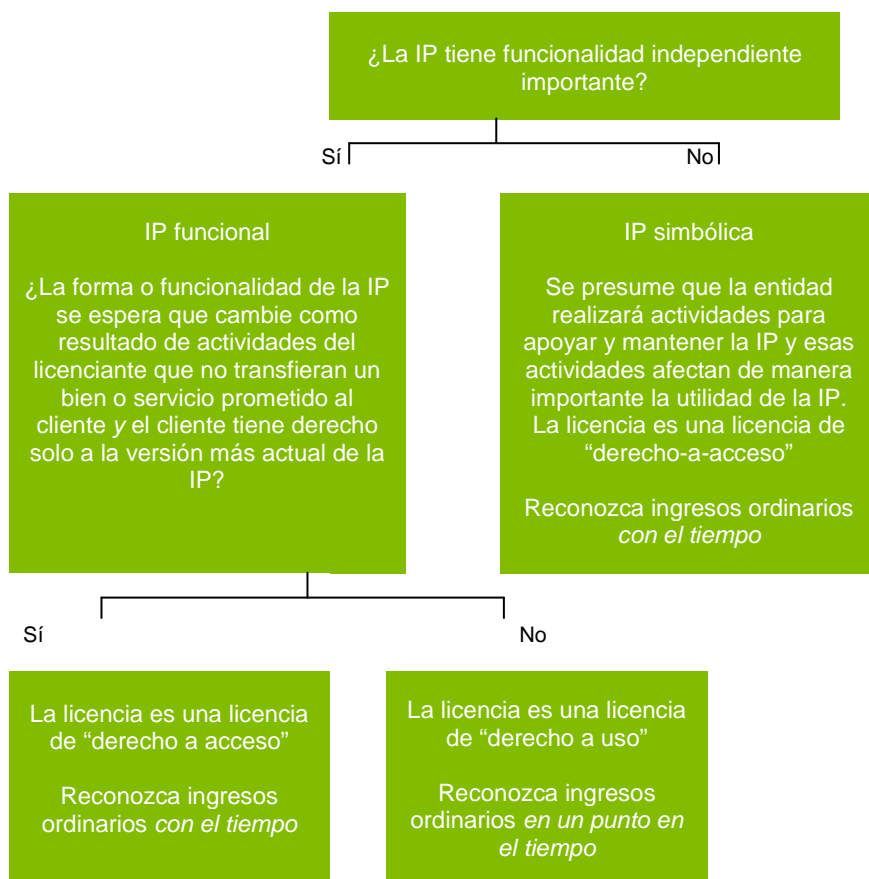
¿La IP tiene funcionalidad independiente importante?

Sí

No

IP funcional

¿La forma o funcionalidad de la IP se espera que cambie como resultado de actividades del licenciante que no transfieran un bien o servicio prometido al cliente *y* el cliente tiene derecho solo a la versión más actual de la IP?

IP simbólica

Se presume que la entidad realizará actividades para apoyar y mantener la IP y esas actividades afectan de manera importante la utilidad de la IP. La licencia es una licencia de “derecho-a-acceso”

Reconozca ingresos ordinarios *con el tiempo*

Sí

No

La licencia es una licencia de “derecho a acceso”

Reconozca ingresos ordinarios *con el tiempo*

La licencia es una licencia de “derecho a uso”

Reconozca ingresos ordinarios *en un punto en el tiempo*